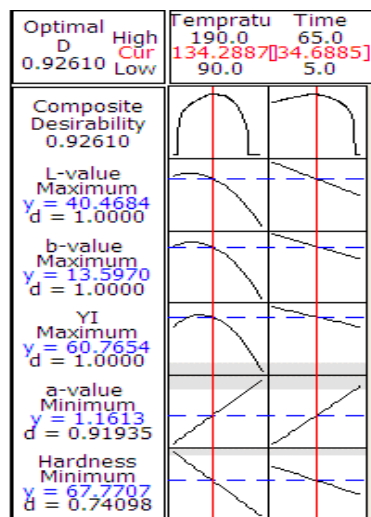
Optimal
D
0.92610

High
Cur
Low

Tempratu
190.0
134.2887
90.0

Time
65.0
[34.6885]
5.0

Composite
Desirability
0.92610

L-value
Maximum
y = 40.4684
d = 1.0000

b-value
Maximum
y = 13.5970
d = 1.0000

YI
Maximum
y = 60.7654
d = 1.0000

a-value
Minimum
y = 1.1613
d = 0.91935

Hardness
Minimum
y = 67.7707
d = 0.74098